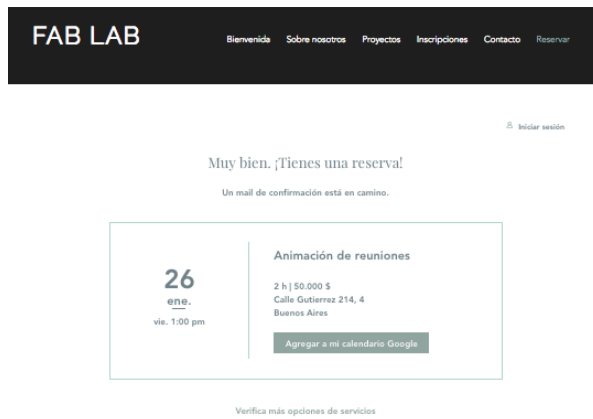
FAB LAB

Bienvenida Sobre nosotros Proyectos Inscripciones Contacto Reservar

Iniciar sesión

Muy bien. ¡Tienes una reserva!

Un mail de confirmación está en camino.

26
ene.
vie. 1:00 pm

Animación de reuniones

2 h | 50.000 $
Calle Gutierrez 214, 4
Buenos Aires

Agregar a mi calendario Google

Verifica más opciones de servicios